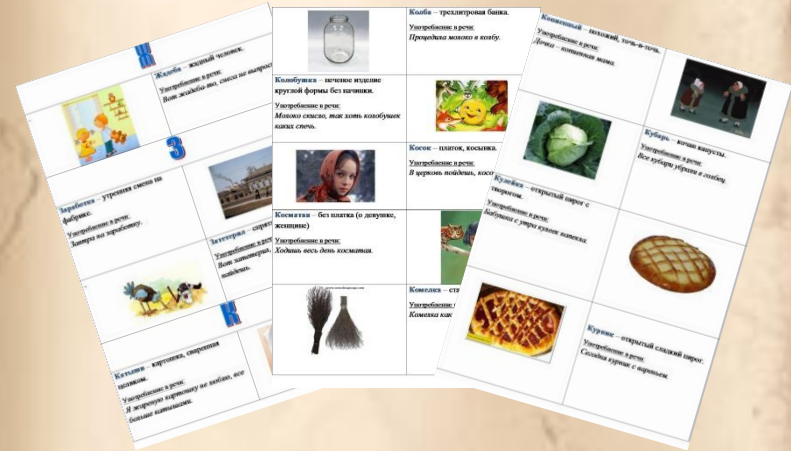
Ж

Жадоба – жадный человек.

Употребление в речи:
Вот жадоба-то, снега не выпрос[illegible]

З

Заработка – утренняя смена на фабрике.

Употребление в речи:
Завтра на заработку.

Затетеря – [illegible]

Употребление в речи:
Вот затетеря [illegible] пойдешь.

К

Катыши – картошка, сваренная целиком.

Употребление в речи:
Я жареную картошку не люблю, все больше катышами.

Колба – трехлитровая банка.

Употребление в речи:
Процедила молоко в колбу.

Колобушка – печеное изделие круглой формы без начинки.

Употребление в речи:
Молоко скисло, так хоть колобушек каких спечь.

Косок – платок, косынка.

Употребление в речи:
В церковь пойдешь, косо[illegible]

Косматая – без платка (о девушке, женщине)

Употребление в речи:
Ходишь весь день косматая.

Комелек – ста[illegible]

Употребление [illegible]
Комелек как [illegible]

Копленный – похожий, точь-в-точь.

Употребление в речи:
Дочка – копленная мама.

Кубарь – кочан капусты.

Употребление в речи:
Все кубари убрали в погреб.

Кулебяка – открытый пирог с творогом.

Употребление в речи:
Бабушка с утра кулебяк напекла.

Курник – открытый сладкий пирог.

Употребление в речи:
Сегодня курник с вареньем.